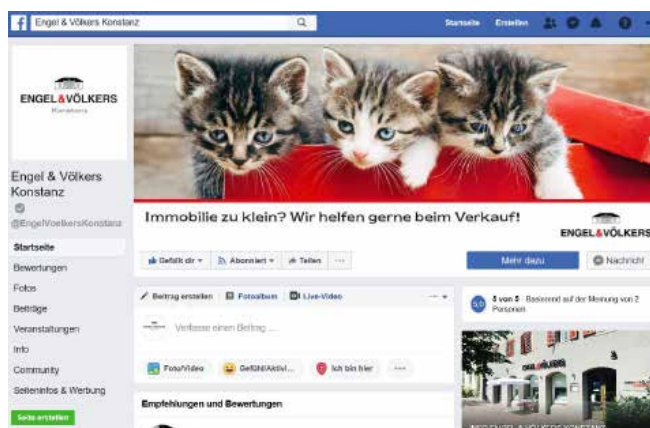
Engel & Völkers Konstanz

Startseite Erstellen

ENGEL&VÖLKERS
Konstanz

Engel & Völkers Konstanz
@EngelVoelkersKonstanz

Startseite
Bewertungen
Fotos
Beiträge
Veranstaltungen
Info
Community
Seiteninfos & Werbung

Seite erstellen

Immobilie zu klein? Wir helfen gerne beim Verkauf!

ENGEL&VÖLKERS

Gefällt dir
Abonniert
Teilen
...

Mehr dazu
Nachricht

Beitrag erstellen
Fotoalbum
Live-Video

Verfasse einen Beitrag ...

Foto/Video
Gefühl/Aktivi...
Ich bin hier
...

Empfehlungen und Bewertungen

5,0
5 von 5 · Basierend auf der Meinung von 2 Personen

ENGEL&VÖLKERS
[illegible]